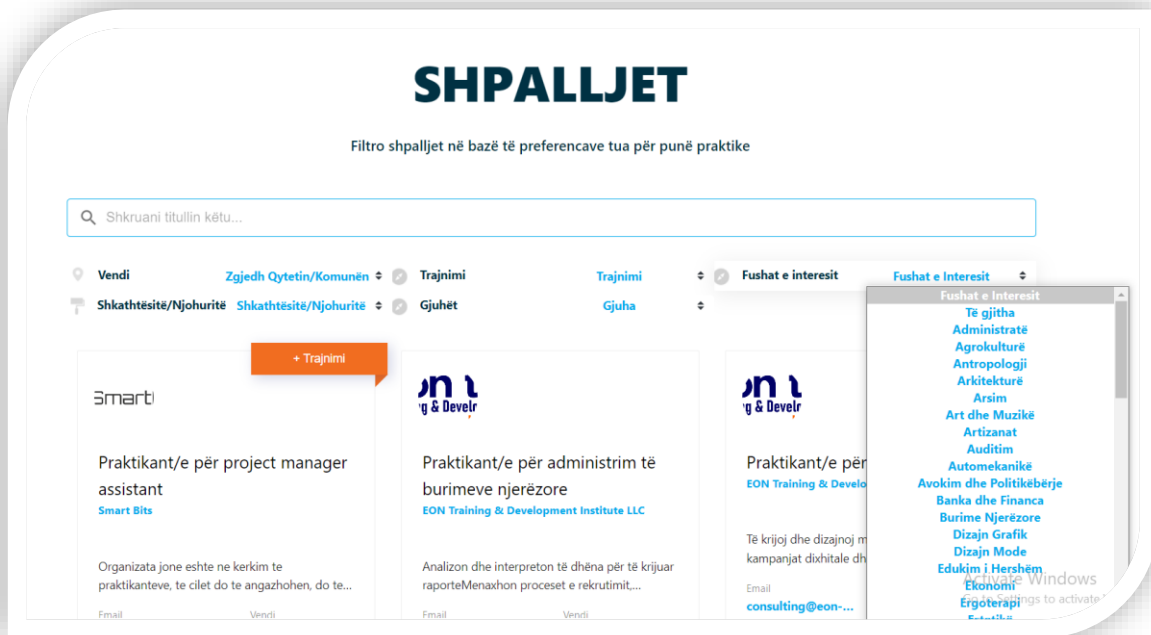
SHPALLJET

Filtro shpalljet në bazë të preferencave tua për punë praktike

Shkruani titullin këtu...

Vendi Zgjedh Qytetin/Komunën
Trajnimi Trajnimi
Fushat e interesit Fushat e Interesit
Shkathtësitë/Njohuritë Shkathtësitë/Njohuritë
Gjuhët Gjuha

Fushat e Interesit
Të gjitha
Administratë
Agrokulturë
Antropologji
Arkitekturë
Arsim
Art dhe Muzikë
Artizanat
Auditim
Automekanikë
Avokim dhe Politikëbërje
Banka dhe Financa
Burime Njerëzore
Dizajn Grafik
Dizajn Mode
Edukim i Hershëm
Ekonomi
Ergoterapi
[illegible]

+ Trajnimi

Smart

Praktikant/e për project manager assistant
Smart Bits
Organizata jone eshte ne kerkim te praktikanteve, te cilet do te angazhohen, do te...
Email
Vendi

on i
g & Develo

Praktikant/e për administrim të burimeve njerëzore
EON Training & Development Institute LLC
Analizon dhe interpreton të dhëna për të krijuar raporteMenaxhon proceset e rekrutimit,...
Email
Vendi

on i
g & Develo

Praktikant/e për
EON Training & Develo
Të krijoj dhe dizajnoj m
kampanjat dixhitale dh
Email
consulting@eon-...

Activate Windows
Go to Settings to activate